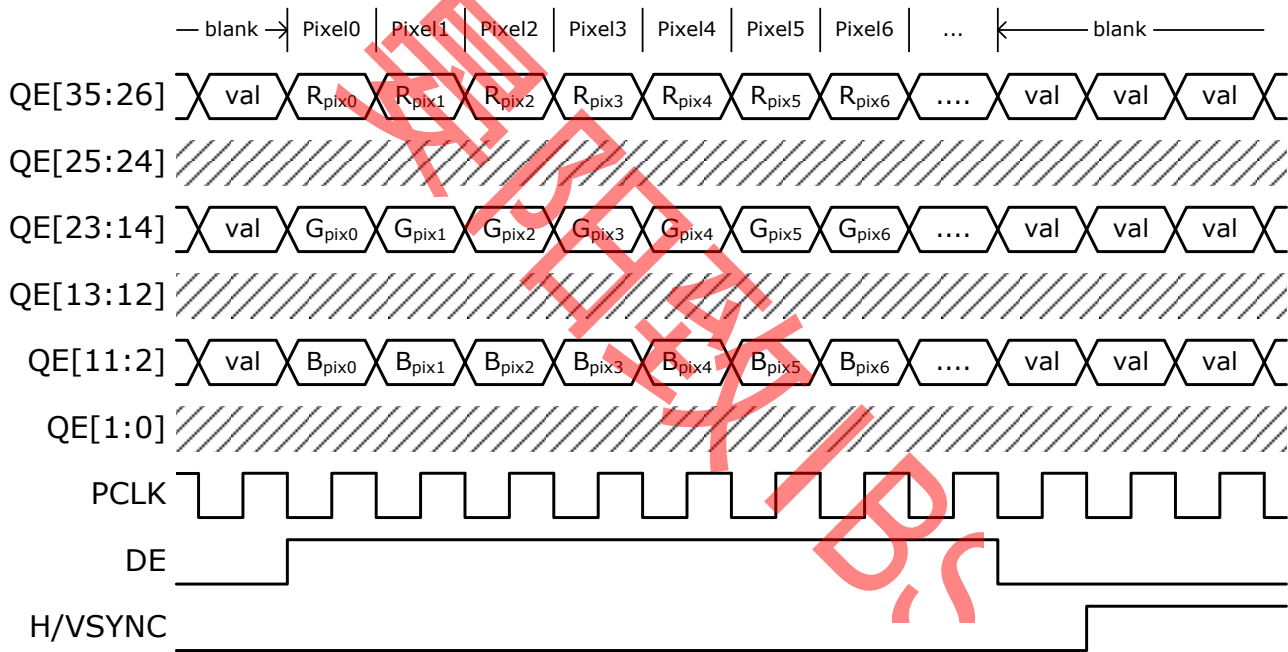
— blank → Pixel0 Pixel1 Pixel2 Pixel3 Pixel4 Pixel5 Pixel6 ... ← blank —

QE[35:26] val $R_{pix0}$ $R_{pix1}$ $R_{pix2}$ $R_{pix3}$ $R_{pix4}$ $R_{pix5}$ $R_{pix6}$ .... val val val

QE[25:24]

QE[23:14] val $G_{pix0}$ $G_{pix1}$ $G_{pix2}$ $G_{pix3}$ $G_{pix4}$ $G_{pix5}$ $G_{pix6}$ .... val val val

QE[13:12]

QE[11:2] val $B_{pix0}$ $B_{pix1}$ $B_{pix2}$ $B_{pix3}$ $B_{pix4}$ $B_{pix5}$ $B_{pix6}$ .... val val val

QE[1:0]

PCLK

DE

H/VSYNC

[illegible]